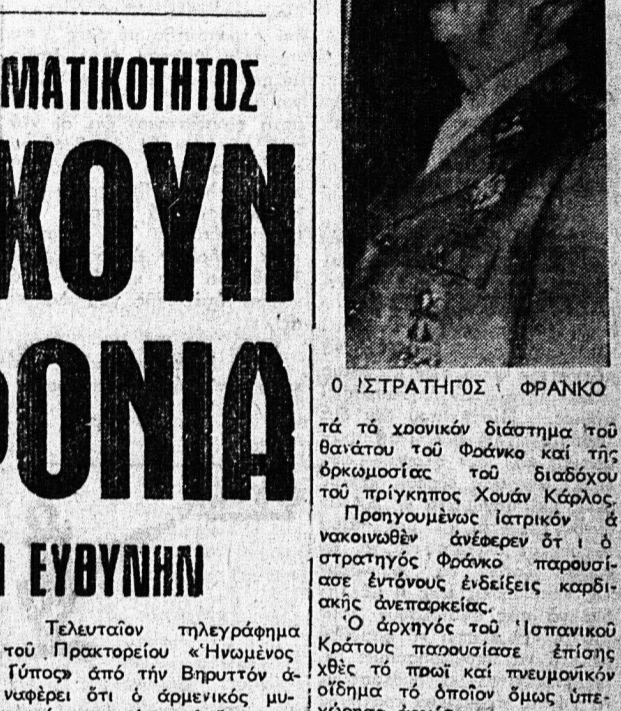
ΜΑΤΙΚΟΤΗΤΟΣ

ΧΟΥΝ

ΡΟΝΙΑ

Ι ΕΥΘΥΝΗΝ

Τελευταῖον τηλεγράφημα τοῦ Πρακτορείου «Ἡνωμένος Τύπος» ἀπό τήν Βηρυττόν ἀναφέρει ὅτι ὁ ἀρμενικός μυ-

Ο ΣΤΡΑΤΗΓΟΣ ΦΡΑΝΚΟ

τά τό χρονικόν διάστημα τοῦ θανάτου τοῦ Φράνκο καί τῆς ὁρκωμοσίας τοῦ διαδόχου τοῦ πρίγκηπος Χουάν Κάρλος.

Προηγουμένως ἰατρικόν ἀνακοινωθὲν ἀνέφερεν ὅτι ὁ στρατηγός Φράνκο παρουσίασε ἐντόνους ἐνδείξεις καρδιακῆς ἀνεπαρκείας.

Ὁ ἀρχηγός τοῦ Ἱσπανικοῦ Κράτους παρουσίασε ἐπίσης χθὲς τό πρωΐ καί πνευμονικόν οἴδημα τό ὁποῖον ὅμως ὑπε-
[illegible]